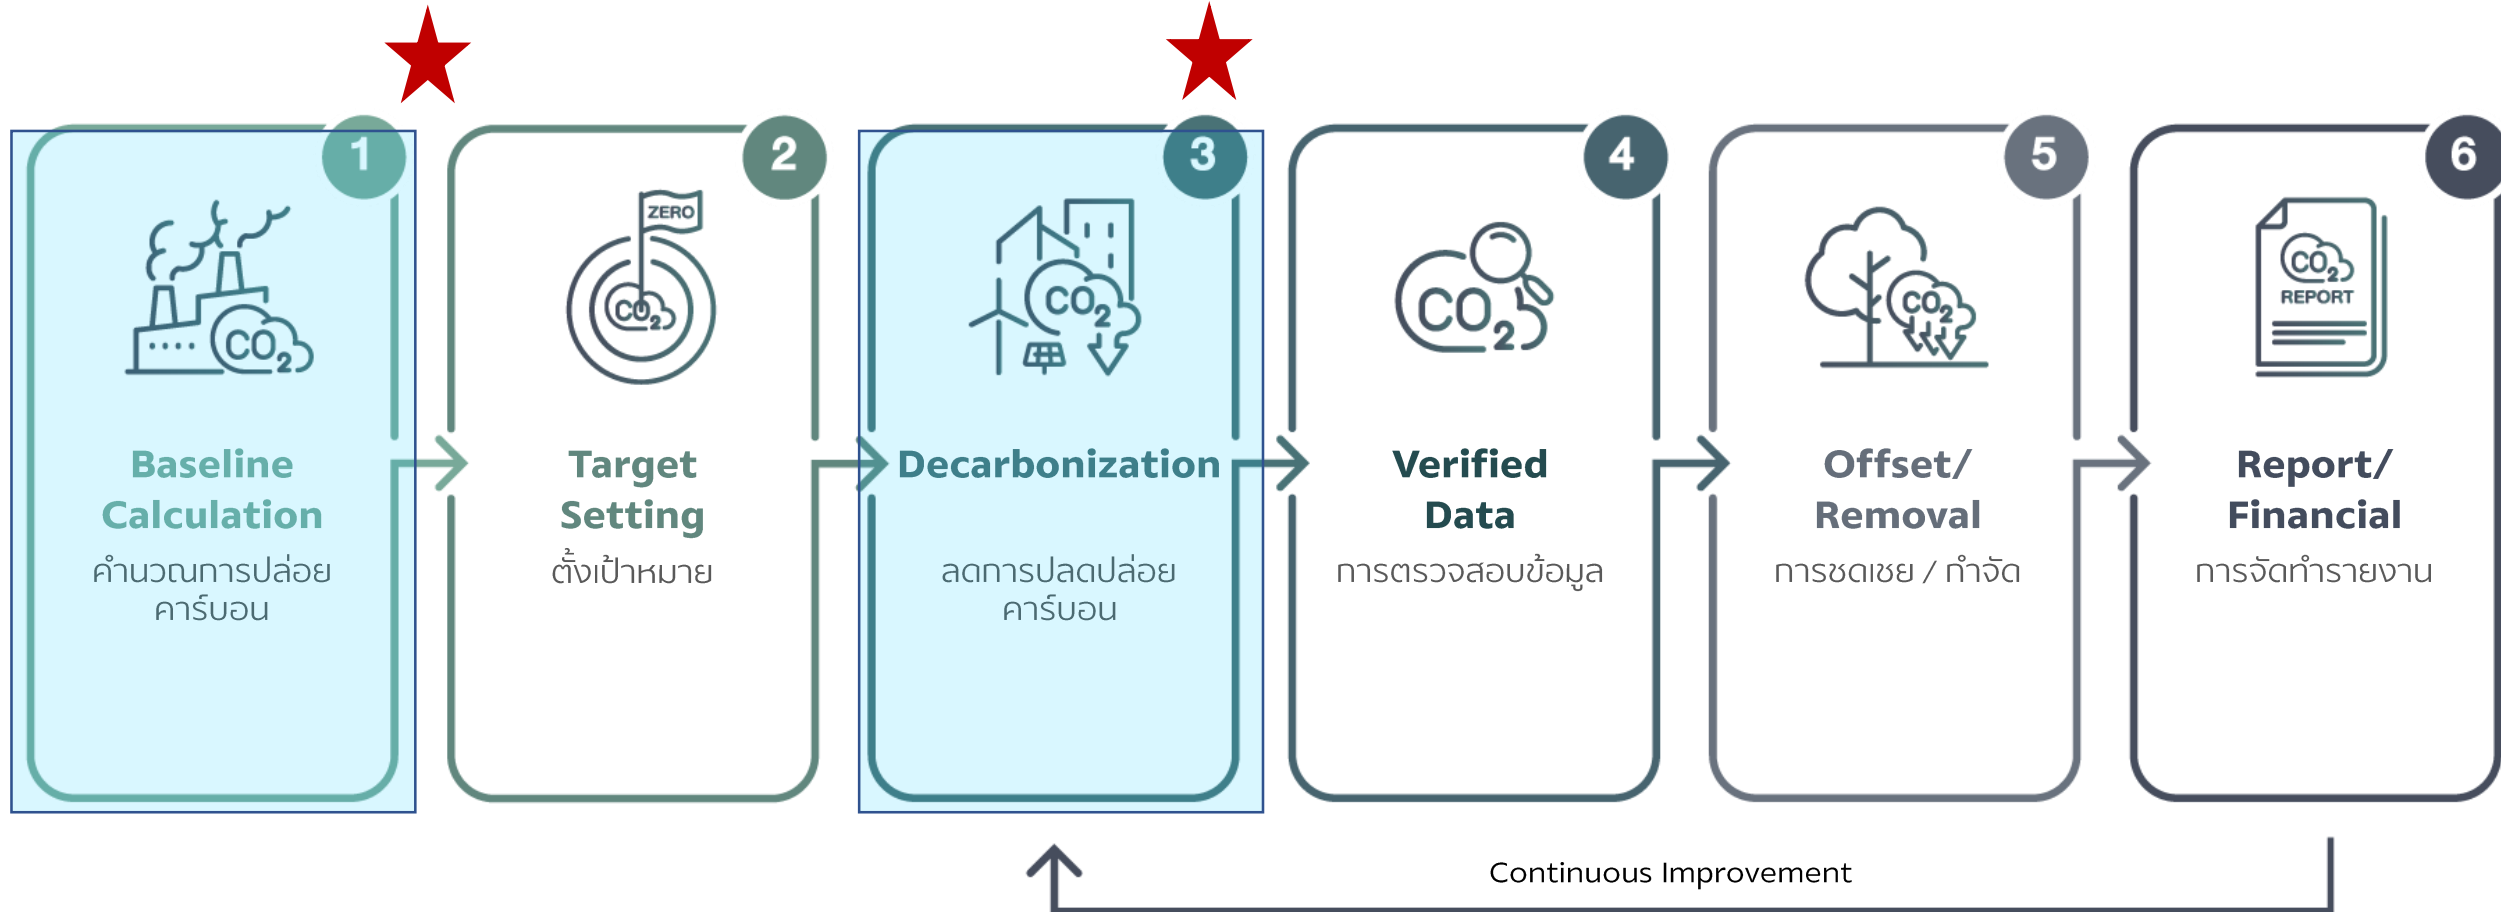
1

$CO_2$

Baseline Calculation
คำนวณการปล่อยคาร์บอน

2

ZERO

$CO_2$

Target Setting
ตั้งเป้าหมาย

3

$CO_2$

Decarbonization
ลดการปลดปล่อยคาร์บอน

4

$CO_2$

Verified Data
การตรวจสอบข้อมูล

5

$CO_2$

Offset/ Removal
การชดเชย / กำจัด

6

$CO_2$
REPORT

Report/ Financial
การจัดทำรายงาน

Continuous Improvement